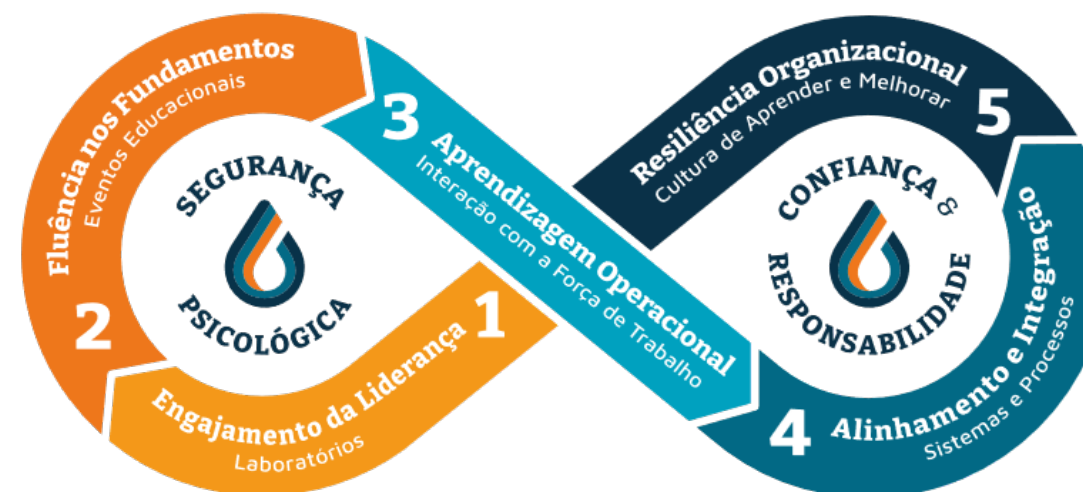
1
Engajamento da Liderança
Laboratórios

2
Fluência nos Fundamentos
Eventos Educacionais

SEGURANÇA
PSICOLÓGICA

3
Aprendizagem Operacional
Interação com a Força de Trabalho

4
Alinhamento e Integração
Sistemas e Processos

5
Resiliência Organizacional
Cultura de Aprender e Melhorar

CONFIANÇA &
RESPONSABILIDADE